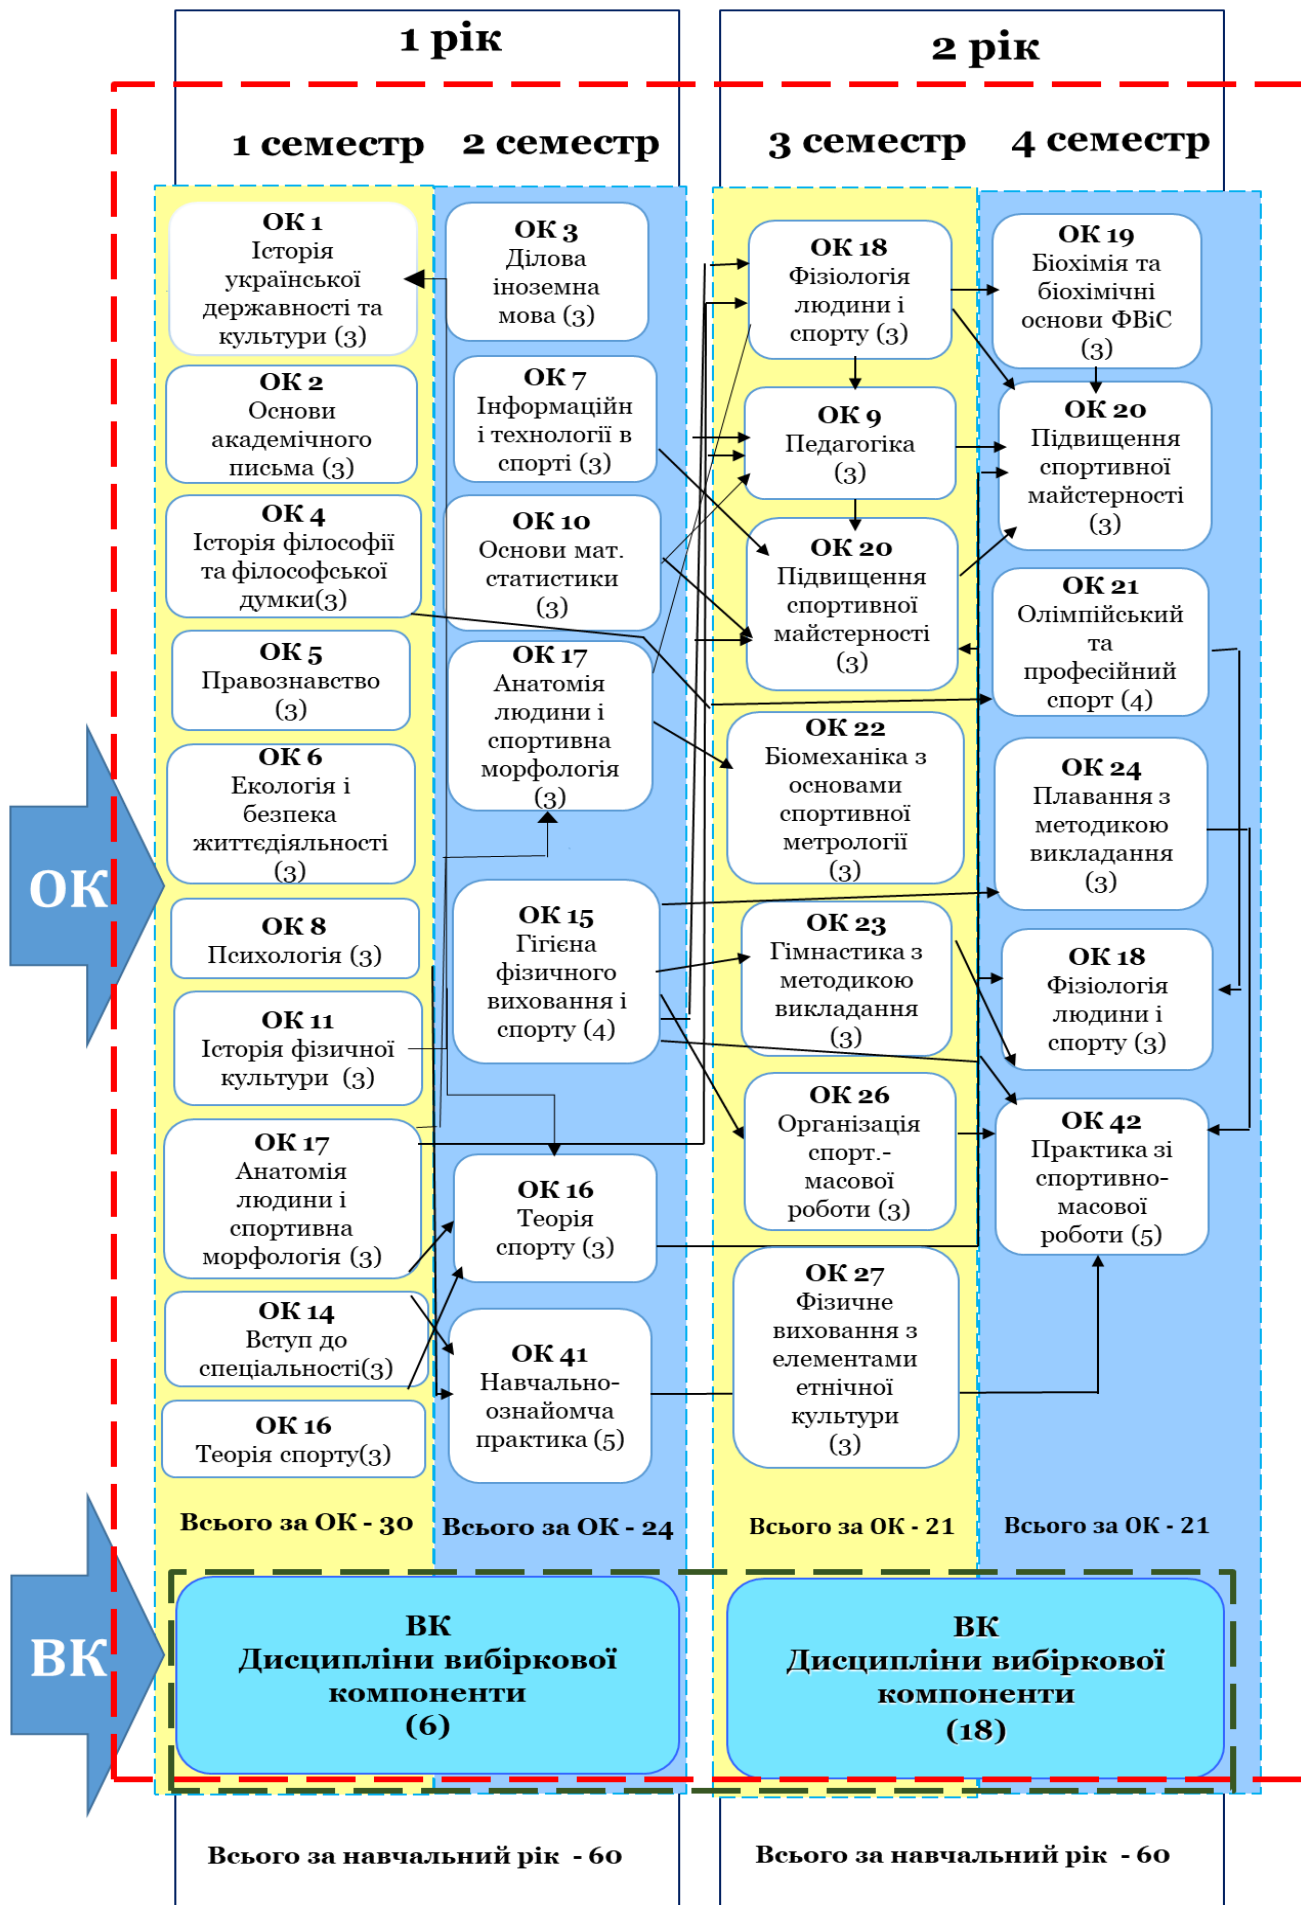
1 рік

2 рік

1 семестр

2 семестр

3 семестр

4 семестр

ОК 1
Історія української державності та культури (3)

ОК 2
Основи академічного письма (3)

ОК 4
Історія філософії та філософської думки(3)

ОК 5
Правознавство (3)

ОК 6
Екологія і безпека життєдіяльності (3)

ОК 8
Психологія (3)

ОК 11
Історія фізичної культури (3)

ОК 17
Анатомія людини і спортивна морфологія (3)

ОК 14
Вступ до спеціальності(3)

ОК 16
Теорія спорту(3)

Всього за ОК - 30

ОК 3
Ділова іноземна мова (3)

ОК 7
Інформаційн і технології в спорті (3)

ОК 10
Основи мат. статистики (3)

ОК 17
Анатомія людини і спортивна морфологія (3)

ОК 15
Гігієна фізичного виховання і спорту (4)

ОК 16
Теорія спорту (3)

ОК 41
Навчально-ознайомча практика (5)

Всього за ОК - 24

ОК 18
Фізіологія людини і спорту (3)

ОК 9
Педагогіка (3)

ОК 20
Підвищення спортивної майстерності (3)

ОК 22
Біомеханіка з основами спортивної метрології (3)

ОК 23
Гімнастика з методикою викладання (3)

ОК 26
Організація спорт.-масової роботи (3)

ОК 27
Фізичне виховання з елементами етнічної культури (3)

Всього за ОК - 21

ОК 19
Біохімія та біохімічні основи ФВіС (3)

ОК 20
Підвищення спортивної майстерності (3)

ОК 21
Олімпійський та професійний спорт (4)

ОК 24
Плавання з методикою викладання (3)

ОК 18
Фізіологія людини і спорту (3)

ОК 42
Практика зі спортивно-масової роботи (5)

Всього за ОК - 21

ОК

ВК

ВК
Дисципліни вибіркової компоненти
(6)

ВК
Дисципліни вибіркової компоненти
(18)

Всього за навчальний рік - 60

Всього за навчальний рік - 60